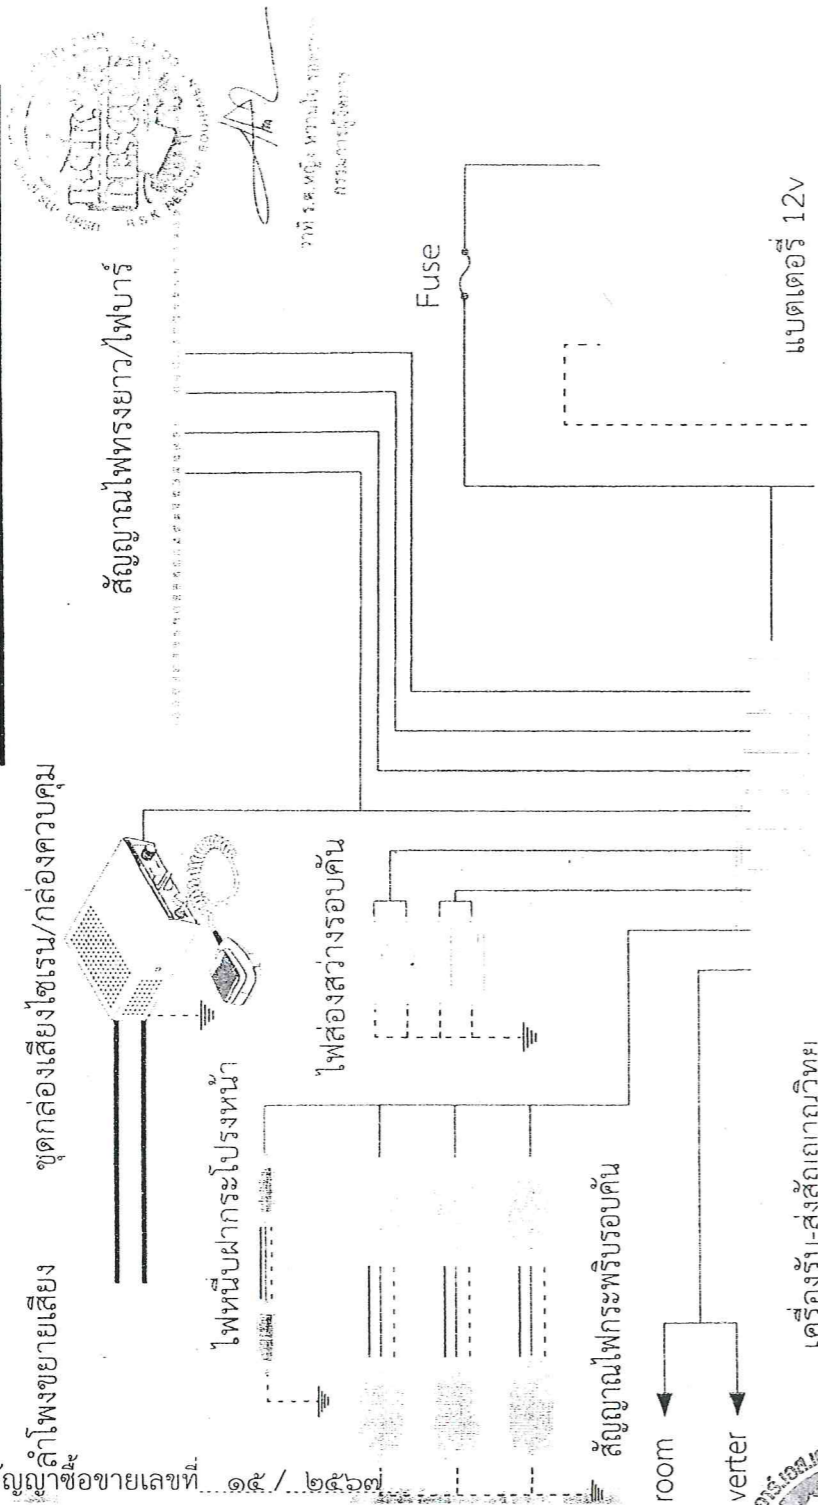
ญญาซื้อขายเลขที่ ๑๕ / ๒๕๖๗

ลำโพงขยายเสียง

ชุดกล่องเสียงไซเรน/กล่องควบคุม

สัญญาณไฟทรงยาว/ไฟบาร์

ไฟหนีบฝากระโปรงหน้า

ไฟส่องสว่างรอบคัน

สัญญาณไฟกระพริบรอบคัน

Fuse

แบตเตอรี่ 12v

room

verter

เครื่องรับ-ส่งสัญญาณวิทยุ

ว่าที่ ร.ต.หญิง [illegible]
กรรมการผู้จัดการ